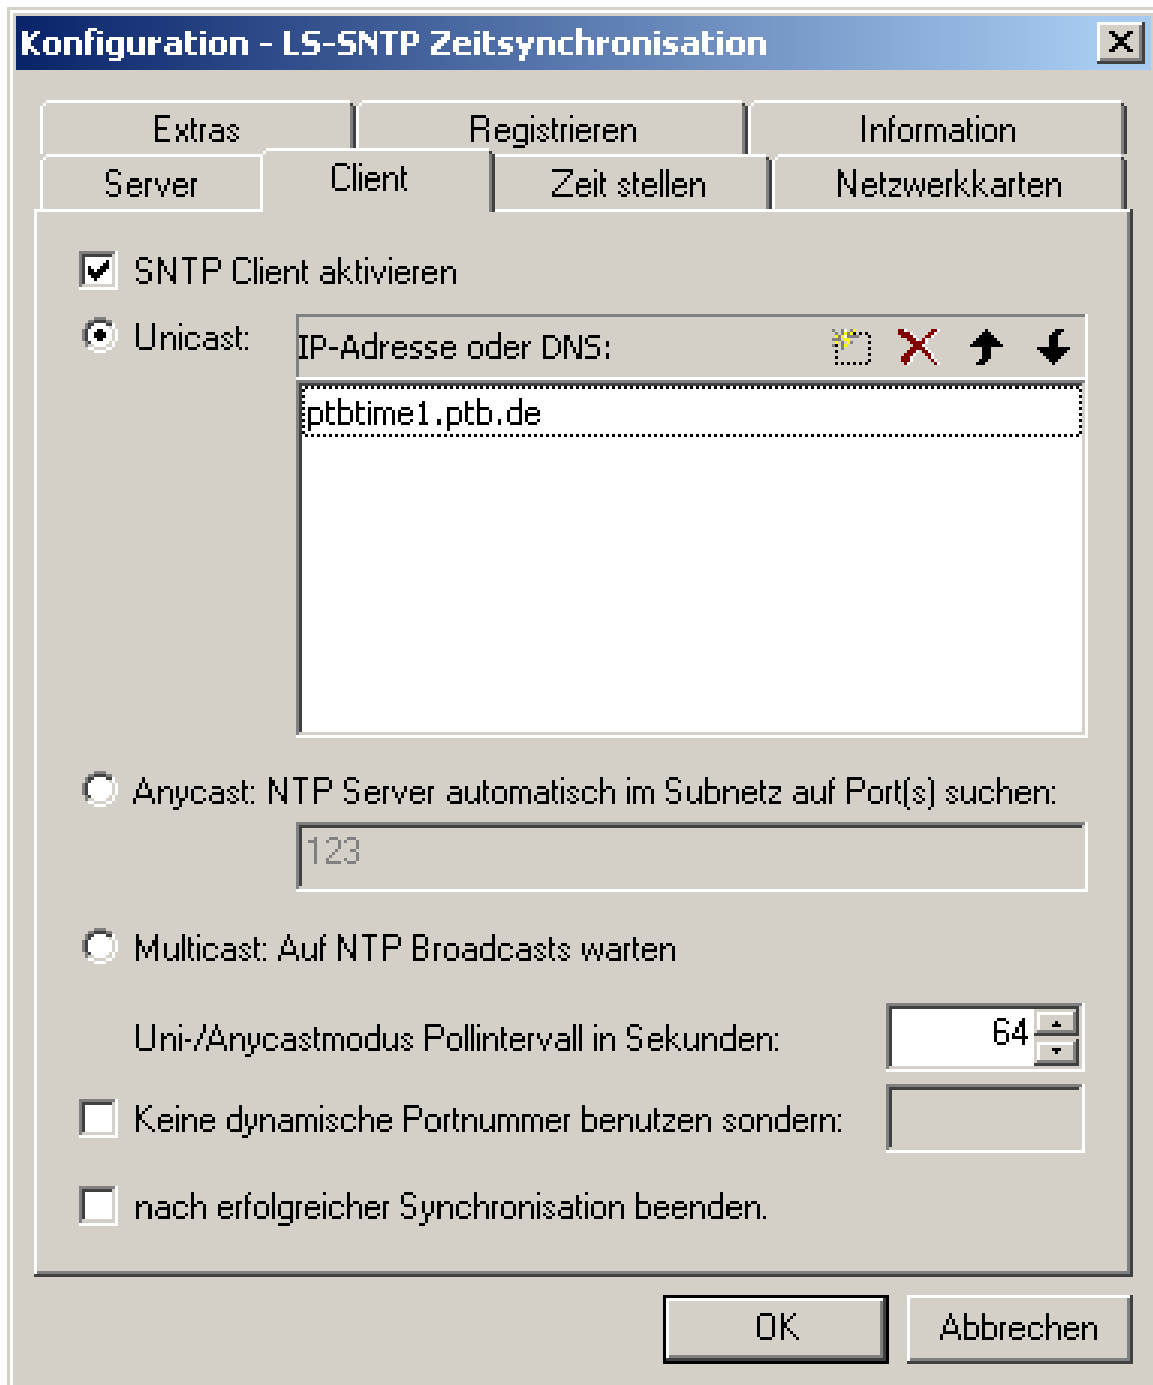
Konfiguration - LS-SNTP Zeitsynchronisation

Extras | Registrieren | Information
Server | Client | Zeit stellen | Netzwerkkarten

SNTP Client aktivieren

Unicast: IP-Adresse oder DNS:

ptbtime1.ptb.de

Anycast: NTP Server automatisch im Subnetz auf Port(s) suchen:

123

Multicast: Auf NTP Broadcasts warten

Uni-/Anycastmodus Pollintervall in Sekunden: 64

Keine dynamische Portnummer benutzen sondern:

nach erfolgreicher Synchronisation beenden.

OK Abbrechen